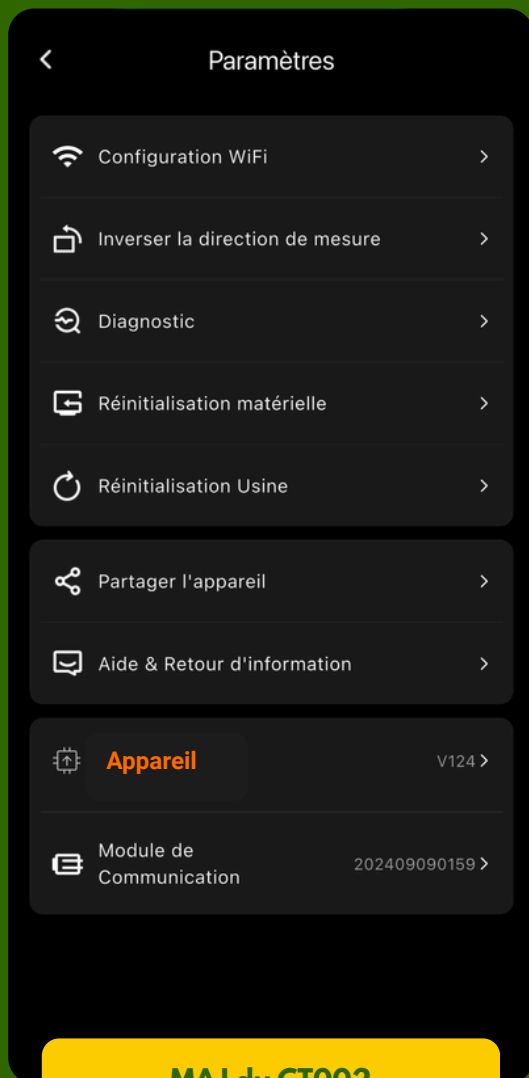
Paramètres

Configuration WiFi

Inverser la direction de mesure

Diagnostic

Réinitialisation matérielle

Réinitialisation Usine

Partager l'appareil

Aide & Retour d'information

Appareil

V124

Module de Communication

202409090159

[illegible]